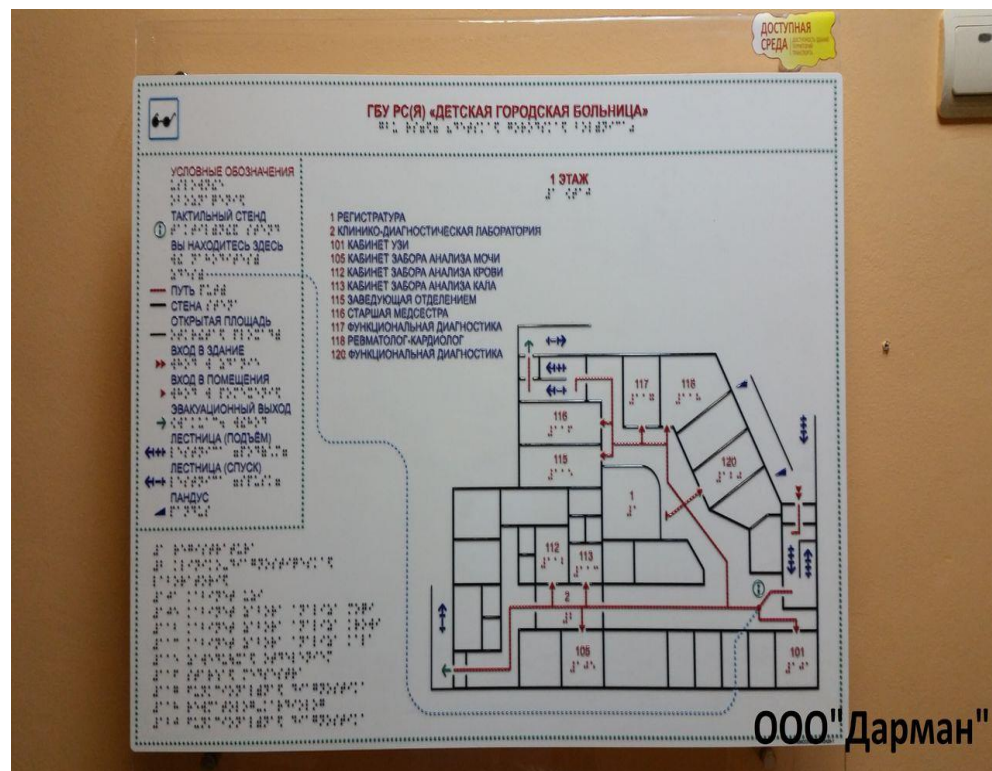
ДОСТУПНАЯ СРЕДА

ГБУ РС(Я) «ДЕТСКАЯ ГОРОДСКАЯ БОЛЬНИЦА»

УСЛОВНЫЕ ОБОЗНАЧЕНИЯ

ТАКТИЛЬНЫЙ СТЕНД

ВЫ НАХОДИТЕСЬ ЗДЕСЬ

ПУТЬ

СТЕНА

ОТКРЫТАЯ ПЛОЩАДЬ

ВХОД В ЗДАНИЕ

ВХОД В ПОМЕЩЕНИЯ

ЭВАКУАЦИОННЫЙ ВЫХОД

ЛЕСТНИЦА (ПОДЪЁМ)

ЛЕСТНИЦА (СПУСК)

ПАНДУС

1 ЭТАЖ

1 РЕГИСТРАТУРА
2 КЛИНИКО-ДИАГНОСТИЧЕСКАЯ ЛАБОРАТОРИЯ
101 КАБИНЕТ УЗИ
105 КАБИНЕТ ЗАБОРА АНАЛИЗА МОЧИ
112 КАБИНЕТ ЗАБОРА АНАЛИЗА КРОВИ
113 КАБИНЕТ ЗАБОРА АНАЛИЗА КАЛА
115 ЗАВЕДУЮЩАЯ ОТДЕЛЕНИЕМ
116 СТАРШАЯ МЕДСЕСТРА
117 ФУНКЦИОНАЛЬНАЯ ДИАГНОСТИКА
118 РЕВМАТОЛОГ-КАРДИОЛОГ
120 ФУНКЦИОНАЛЬНАЯ ДИАГНОСТИКА

117
118
116
115
120
1
112
113
2
105
101

ООО"Дарман"